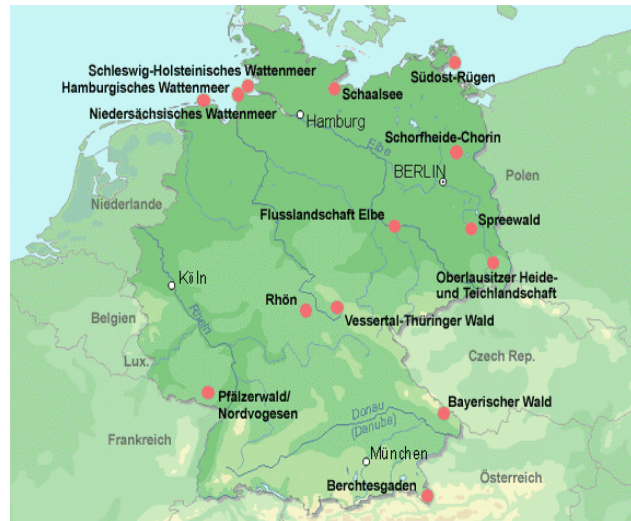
Schleswig-Holsteinisches Wattenmeer
Hamburgisches Wattenmeer
Niedersächsisches Wattenmeer
Südost-Rügen
Schaalsee
Hamburg
Schorfheide-Chorin
Elbe
BERLIN
Polen
Niederlande
Flusslandschaft Elbe
Spreewald
Köln
Oberlausitzer Heide- und Teichlandschaft
Rhön
Belgien
Rhein
Vessertal-Thüringer Wald
Lux.
Czech Rep.
Pfälzerwald/ Nordvogesen
Bayerischer Wald
Donau (Danube)
Frankreich
München
Österreich
Berchtesgaden